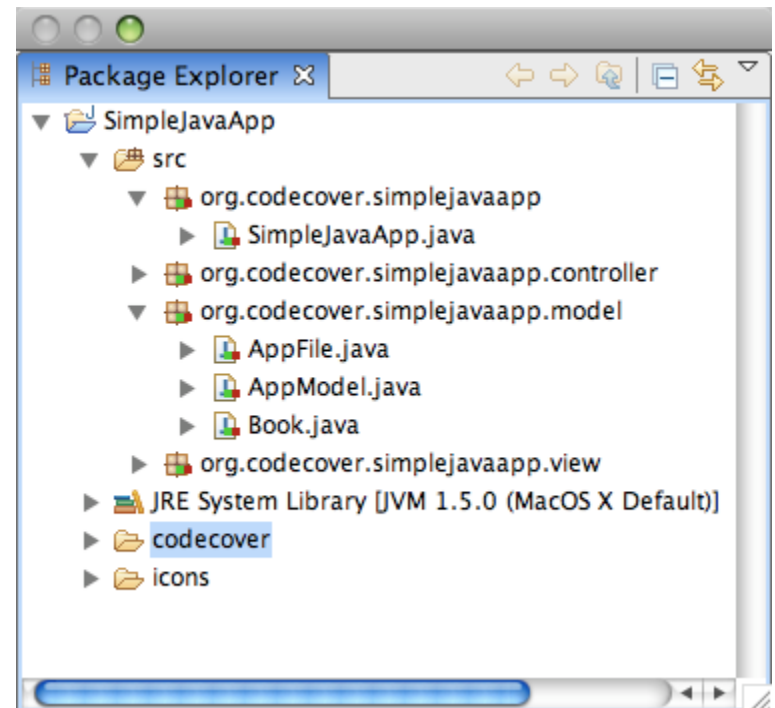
Package Explorer ☒

SimpleJavaApp
src
org.codecover.simplejavaapp
SimpleJavaApp.java
org.codecover.simplejavaapp.controller
org.codecover.simplejavaapp.model
AppFile.java
AppModel.java
Book.java
org.codecover.simplejavaapp.view
JRE System Library [JVM 1.5.0 (MacOS X Default)]
codecover
icons